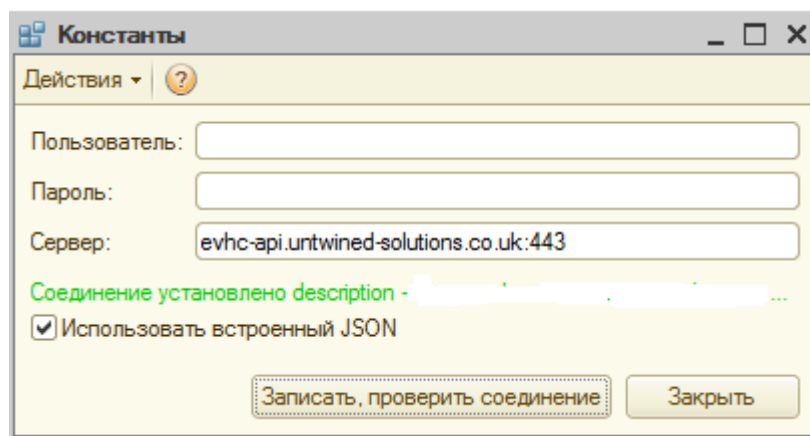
Константы

Действия ▾ ?

Пользователь:

Пароль:

Сервер: evhc-api.untwined-solutions.co.uk:443

Соединение установлено description - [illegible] ...

Использовать встроенный JSON

Записать, проверить соединение

Закрыть